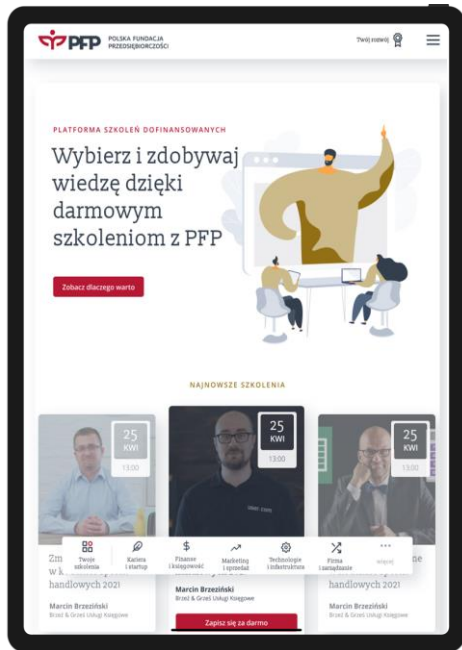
PFP POLSKA FUNDACJA PRZEDSIĘBIORCZOŚCI

Twój rozwój

PLATFORMA SZKOLEŃ DOFINANSOWANYCH

Wybierz i zdobywaj wiedzę dzięki darmowym szkoleniom z PFP

Zobacz dlaczego warto

NAJNOWSZE SZKOLENIA

25 KWI 13:00

25 KWI 13:00

25 KWI 13:00

Zm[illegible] w k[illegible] handlowych 2021

Marcin Brzeziński
Brzeź & Grześ Usługi Księgowe

Marcin Brzeziński
Brzeź & Grześ Usługi Księgowe

Zapisz się za darmo

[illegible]ne handlowych 2021

Marcin Brzeziński
Brzeź & Grześ Usługi Księgowe

Twoje szkolenia

Kariera i startup

Finanse i księgowość

Marketing i sprzedaż

Technologie i infrastruktura

Firma i zarządzanie

więcej